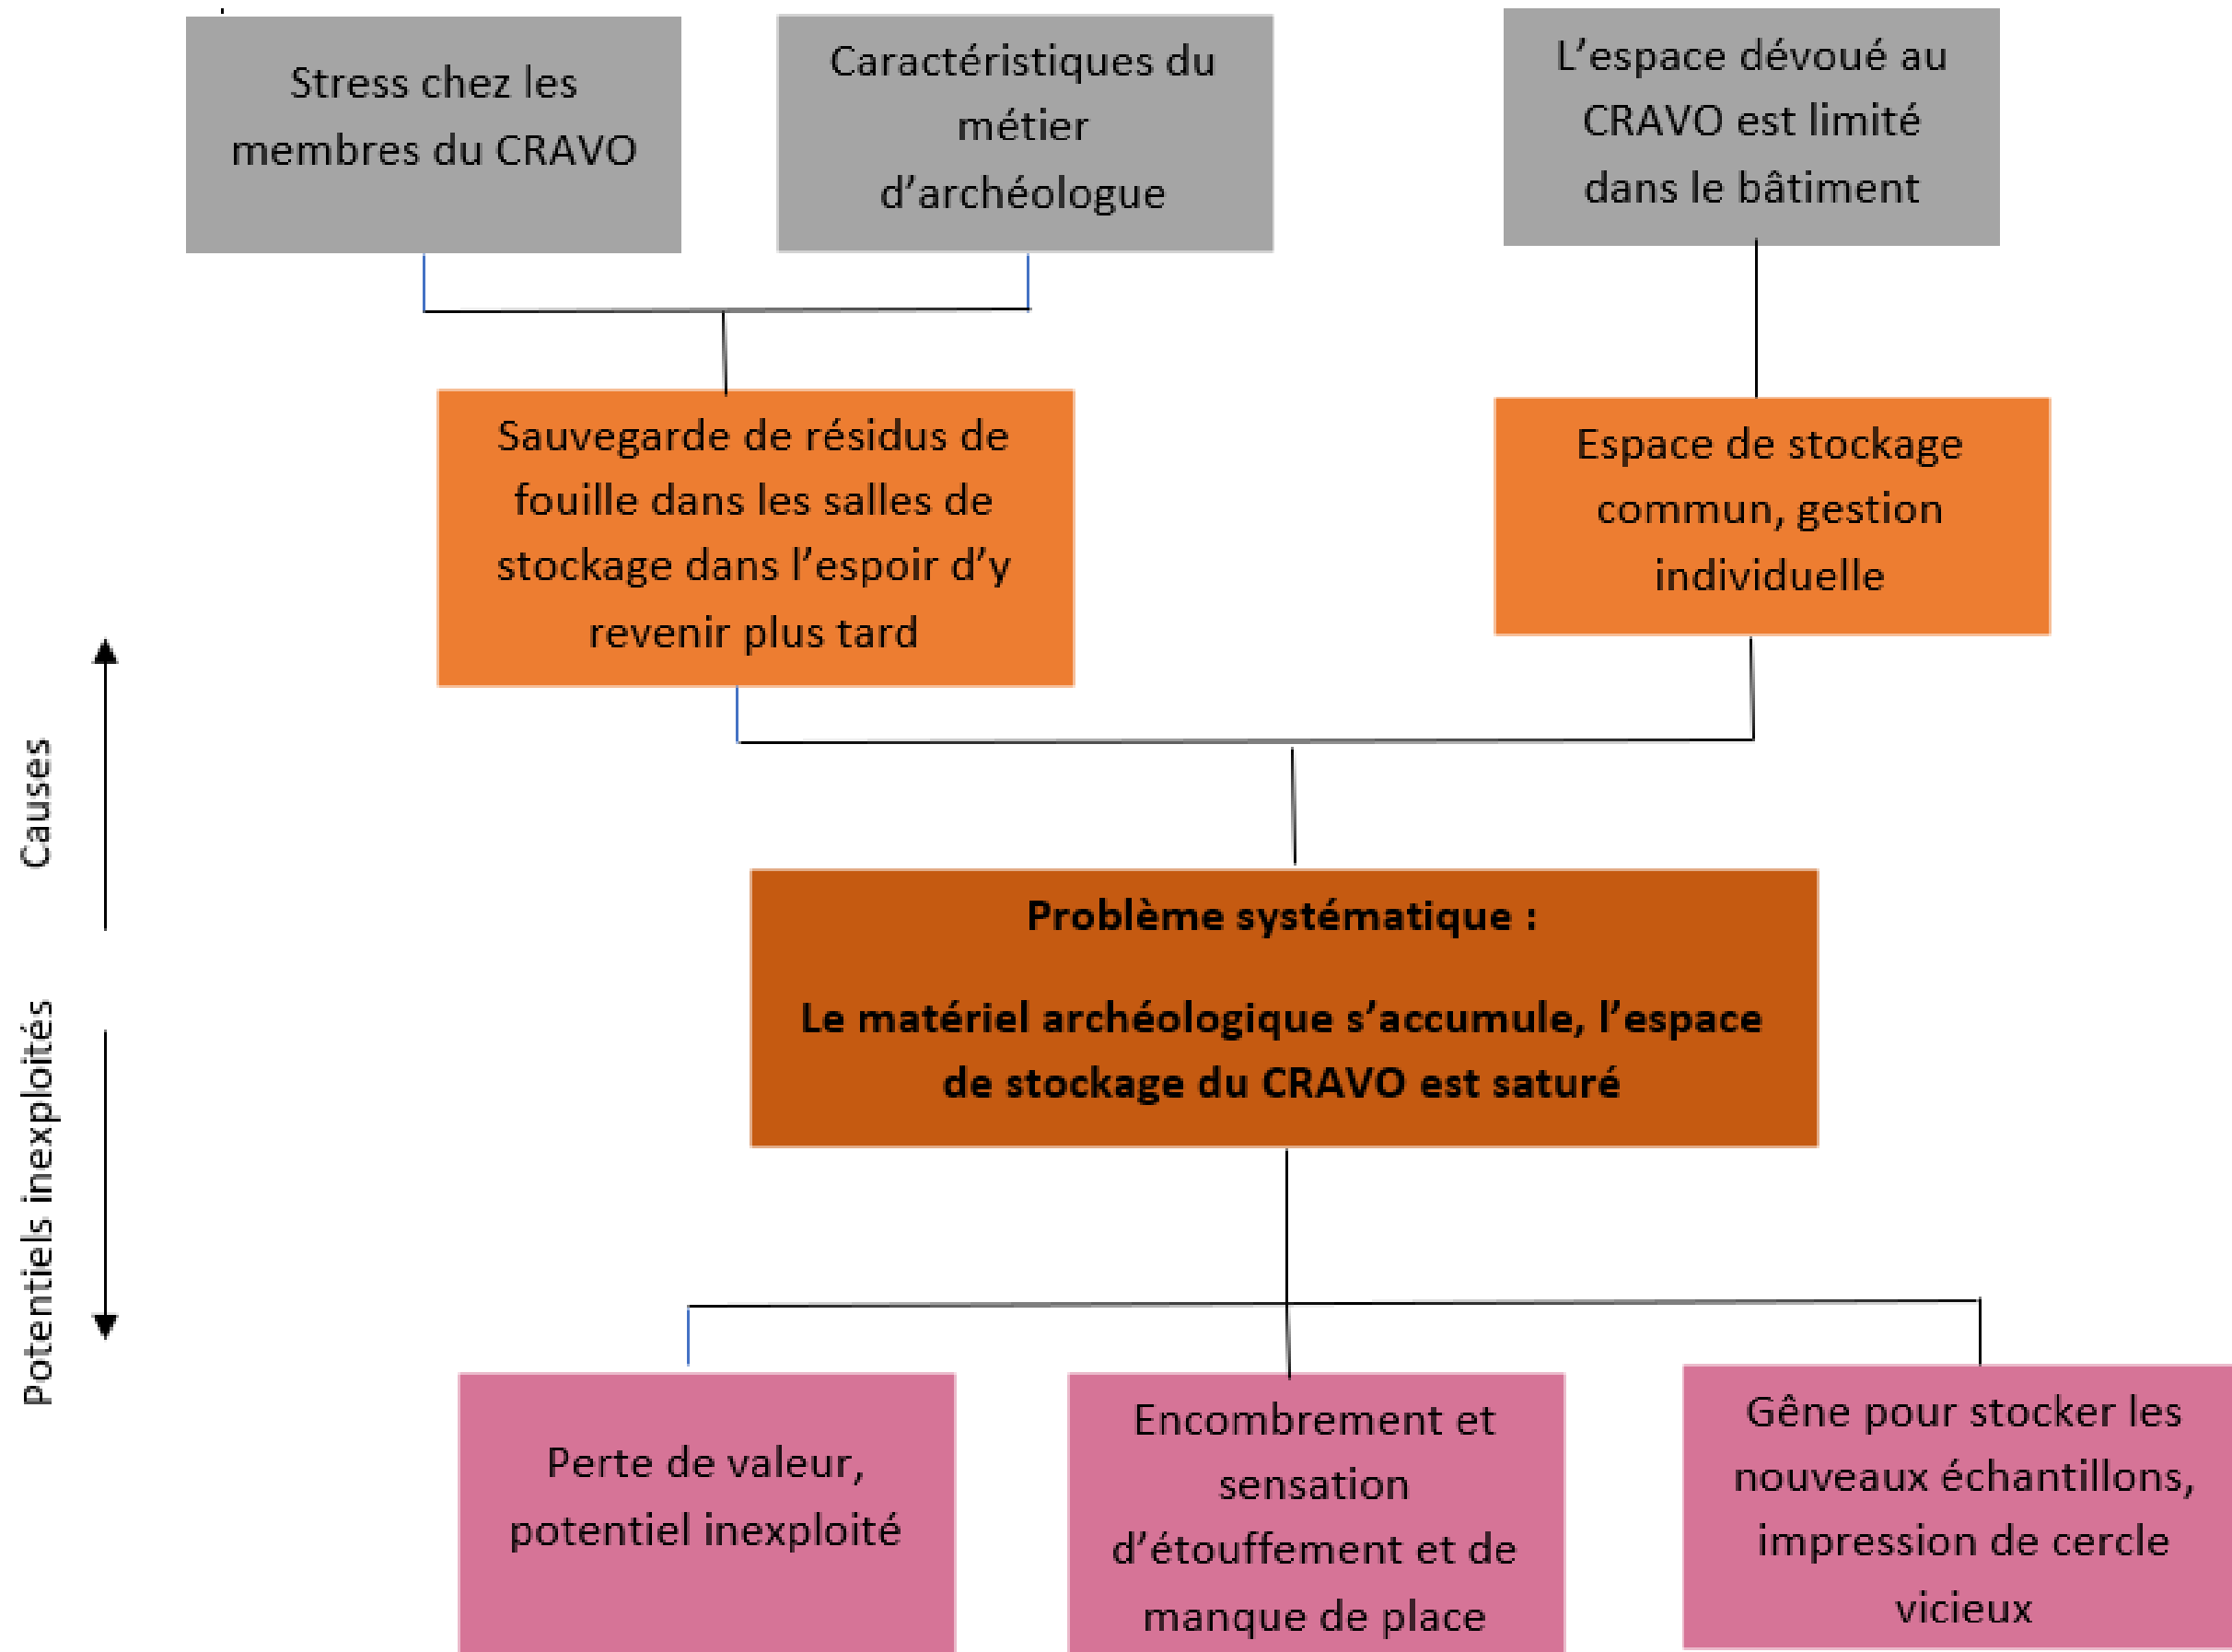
Stress chez les membres du CRAVO

Caractéristiques du métier d'archéologue

L'espace dévoué au CRAVO est limité dans le bâtiment

Sauvegarde de résidus de fouille dans les salles de stockage dans l'espoir d'y revenir plus tard

Espace de stockage commun, gestion individuelle

Causes

Problème systématique :

Le matériel archéologique s'accumule, l'espace de stockage du CRAVO est saturé

Potentiels inexploités

Perte de valeur, potentiel inexploité

Encombrement et sensation d'étouffement et de manque de place

Gêne pour stocker les nouveaux échantillons, impression de cercle vicieux